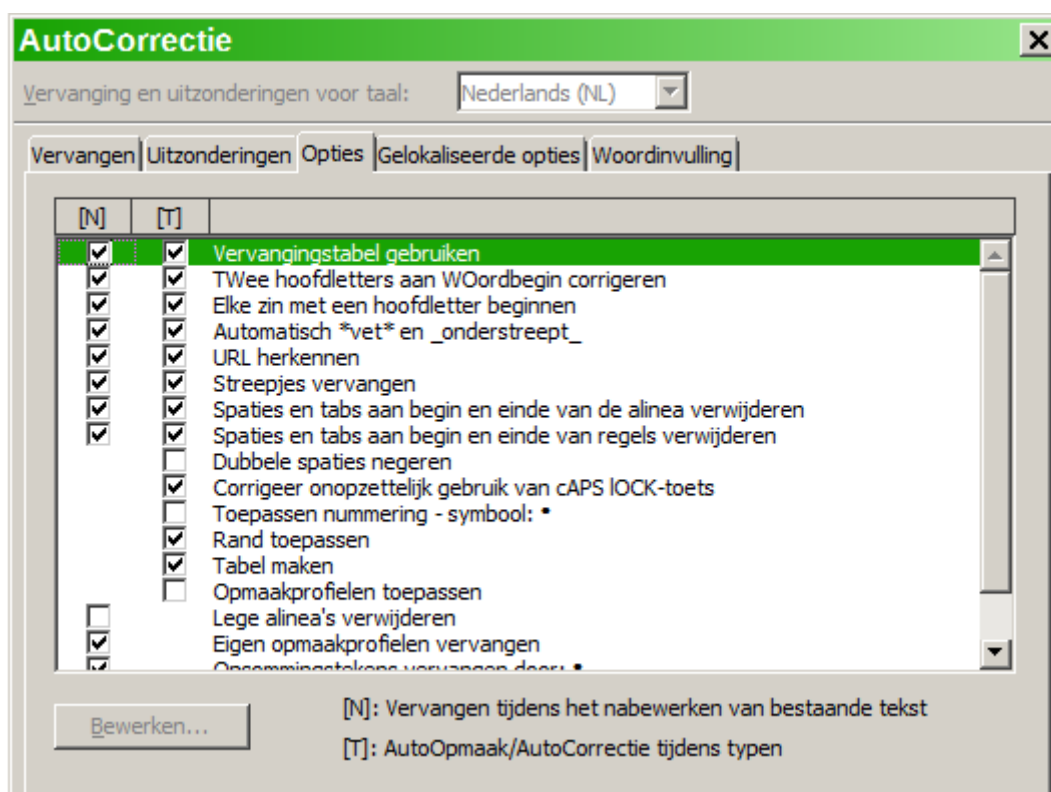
AutoCorrectie

Vervanging en uitzonderingen voor taal: Nederlands (NL)

Vervangen | Uitzonderingen | Opties | Gelokaliseerde opties | Woordinvulling

[N] [T]

Vervangingstabel gebruiken
TWee hoofdletters aan WOordbegin corrigeren
Elke zin met een hoofdletter beginnen
Automatisch *vet* en _onderstreept_
URL herkennen
Streepjes vervangen
Spaties en tabs aan begin en einde van de alinea verwijderen
Spaties en tabs aan begin en einde van regels verwijderen
Dubbele spaties negeren
Corrigeer onopzettelijk gebruik van cAPS lOCK-toets
Toepassen nummering - symbool: •
Rand toepassen
Tabel maken
Opmaakprofielen toepassen
Lege alinea's verwijderen
Eigen opmaakprofielen vervangen
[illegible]

Bewerken...

[N]: Vervangen tijdens het nabewerken van bestaande tekst

[T]: AutoOpmaak/AutoCorrectie tijdens typen